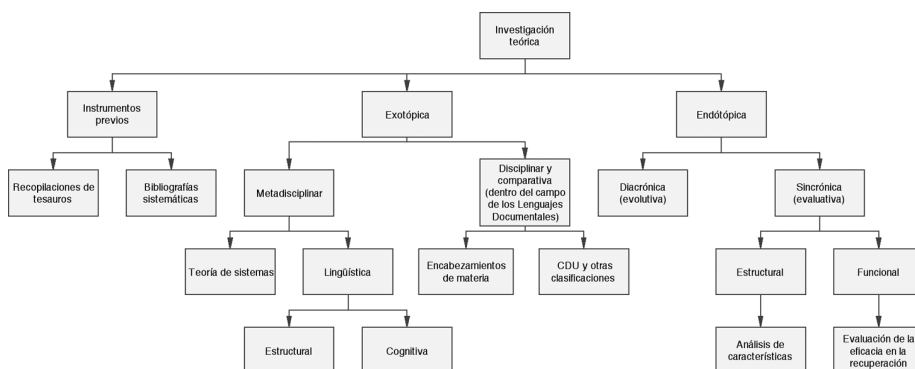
Investigación teórica

Instrumentos previos

Exotópica

Endótopica

Recopilaciones de tesauros

Bibliografías sistemáticas

Metadisciplinar

Disciplinar y comparativa (dentro del campo de los Lenguajes Documentales)

Diacrónica (evolutiva)

Sincrónica (evaluativa)

Teoría de sistemas

Lingüística

Encabezamientos de materia

CDU y otras clasificaciones

Estructural

Funcional

Estructural

Cognitiva

Análisis de características

Evaluación de la eficacia en la recuperación